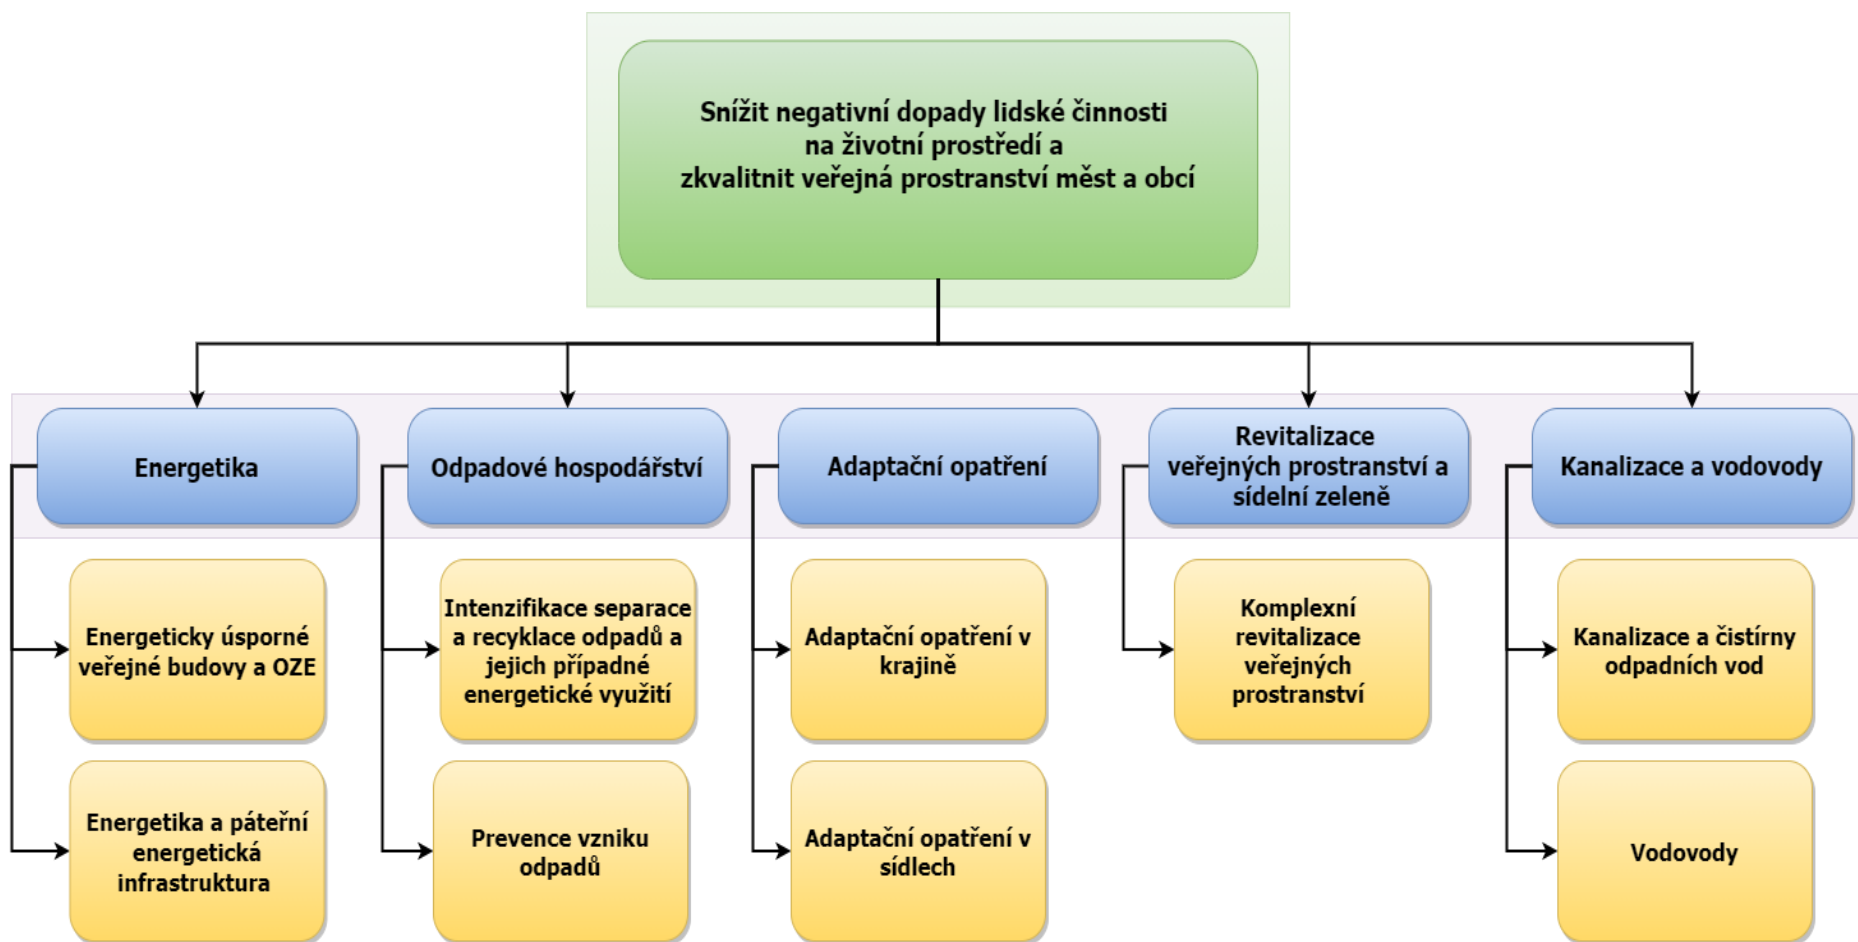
Snížit negativní dopady lidské činnosti na životní prostředí a zkvalitnit veřejná prostranství měst a obcí

Energetika

Energeticky úsporné veřejné budovy a OZE

Energetika a páteřní energetická infrastruktura

Odpadové hospodářství

Intenzifikace separace a recyklace odpadů a jejich případné energetické využití

Prevence vzniku odpadů

Adaptační opatření

Adaptační opatření v krajině

Adaptační opatření v sídlech

Revitalizace veřejných prostranství a sídelní zeleně

Komplexní revitalizace veřejných prostranství

Kanalizace a vodovody

Kanalizace a čistírny odpadních vod

Vodovody